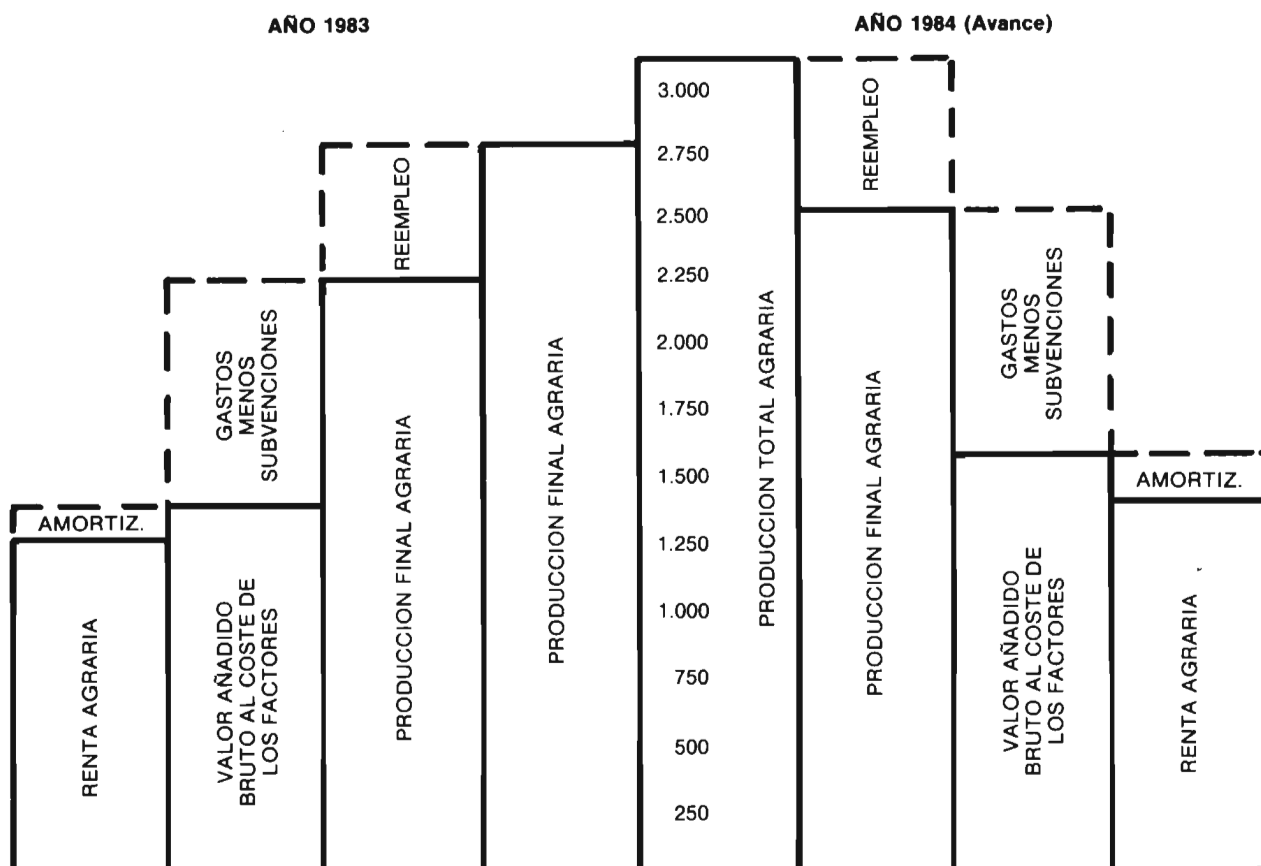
AÑO 1983

AÑO 1984 (Avance)

AMORTIZ.

RENTA AGRARIA

GASTOS MENOS SUBVENCIONES

VALOR AÑADIDO BRUTO AL COSTE DE LOS FACTORES

REEMPLEO

PRODUCCION FINAL AGRARIA

PRODUCCION FINAL AGRARIA

3.000
2.750
2.500
2.250
2.000
1.750
1.500
1.250
1.000
750
500
250

PRODUCCION TOTAL AGRARIA

REEMPLEO

PRODUCCION FINAL AGRARIA

GASTOS MENOS SUBVENCIONES

VALOR AÑADIDO BRUTO AL COSTE DE LOS FACTORES

AMORTIZ.

RENTA AGRARIA